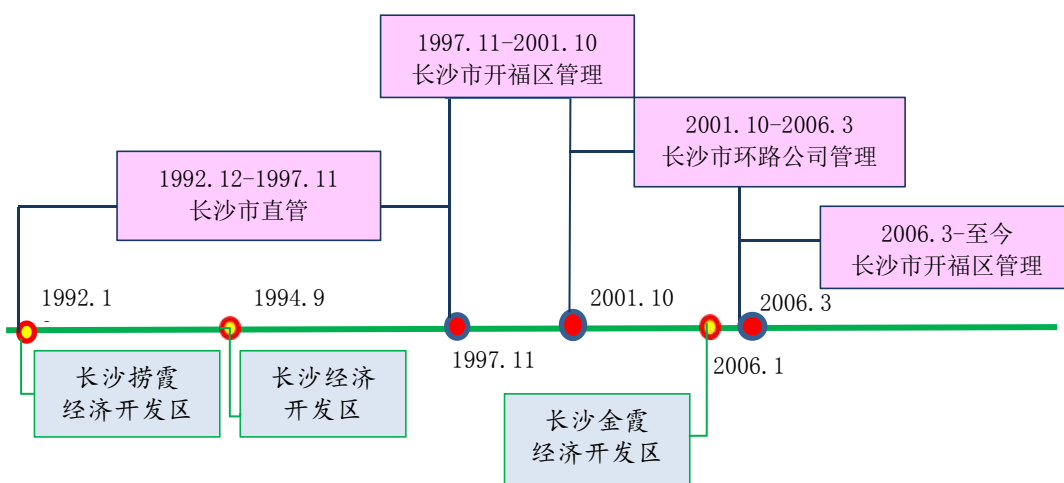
1997.11-2001.10
长沙市开福区管理

2001.10-2006.3
长沙市环路公司管理

1992.12-1997.11
长沙市直管

2006.3-至今
长沙市开福区管理

1992.1

1994.9

2001.10

2006.3

1997.11

2006.1

长沙捞霞
经济开发区

长沙经济
开发区

长沙金霞
经济开发区